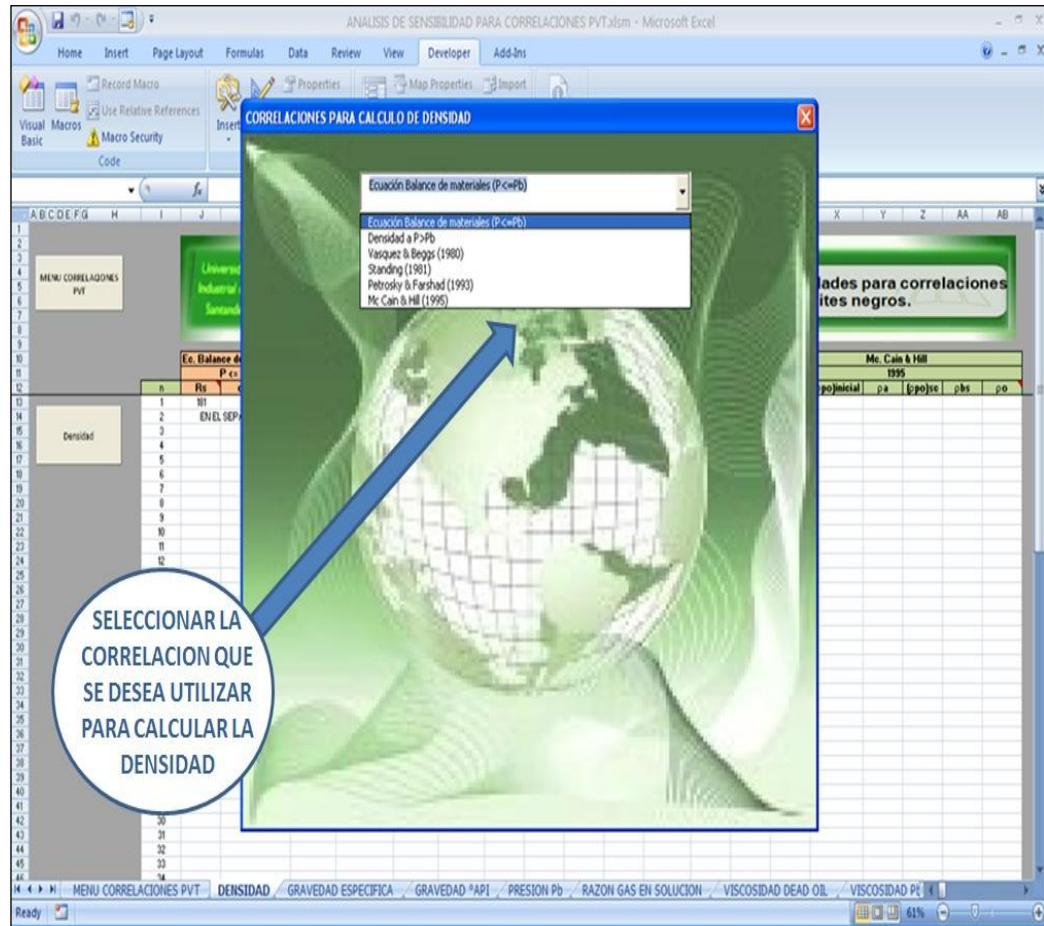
ANALISIS DE SENSIBILIDAD PARA CORRELACIONES PVT.xlsm - Microsoft Excel

Home Insert Page Layout Formulas Data Review View Developer Add-Ins

Visual Basic Macros Record Macro Use Relative References Macro Security Code Insert Properties Map Properties Import

CORRELACIONES PARA CALCULO DE DENSIDAD

Ecuación Balance de materiales (P<=Pb)

Ecuación Balance de materiales (P<=Pb)
Densidad a P>Pb
Vasquez & Beggs (1980)
Standing (1981)
Petrosky & Farshad (1993)
Mc Cain & Hill (1995)

MENU CORRELACIONES PVT

Densidad

Universi Industrial Santand

lades para correlaciones ites negros.

Ec. Balance de P <=

n Rs
1 101
2 EN EL SEP

Mc. Cain & Hill
1995
po)inicial pa (ρpo)se pbs po

SELECCIONAR LA CORRELACION QUE SE DESEA UTILIZAR PARA CALCULAR LA DENSIDAD

MENU CORRELACIONES PVT DENSIDAD GRAVEDAD ESPECIFICA GRAVEDAD °API PRESION Pb RAZON GAS EN SOLUCION VISCOSIDAD DEAD OIL VISCOSIDAD PE

Ready 61%